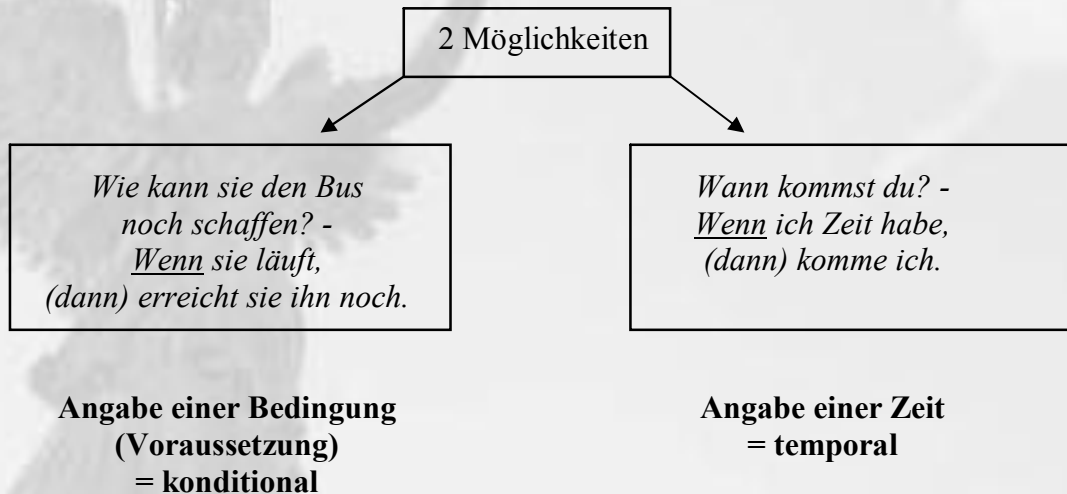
2 Möglichkeiten

Wie kann sie den Bus noch schaffen? - Wenn sie läuft, (dann) erreicht sie ihn noch.

Wann kommst du? - Wenn ich Zeit habe, (dann) komme ich.

Angabe einer Bedingung (Voraussetzung) = konditional

Angabe einer Zeit = temporal